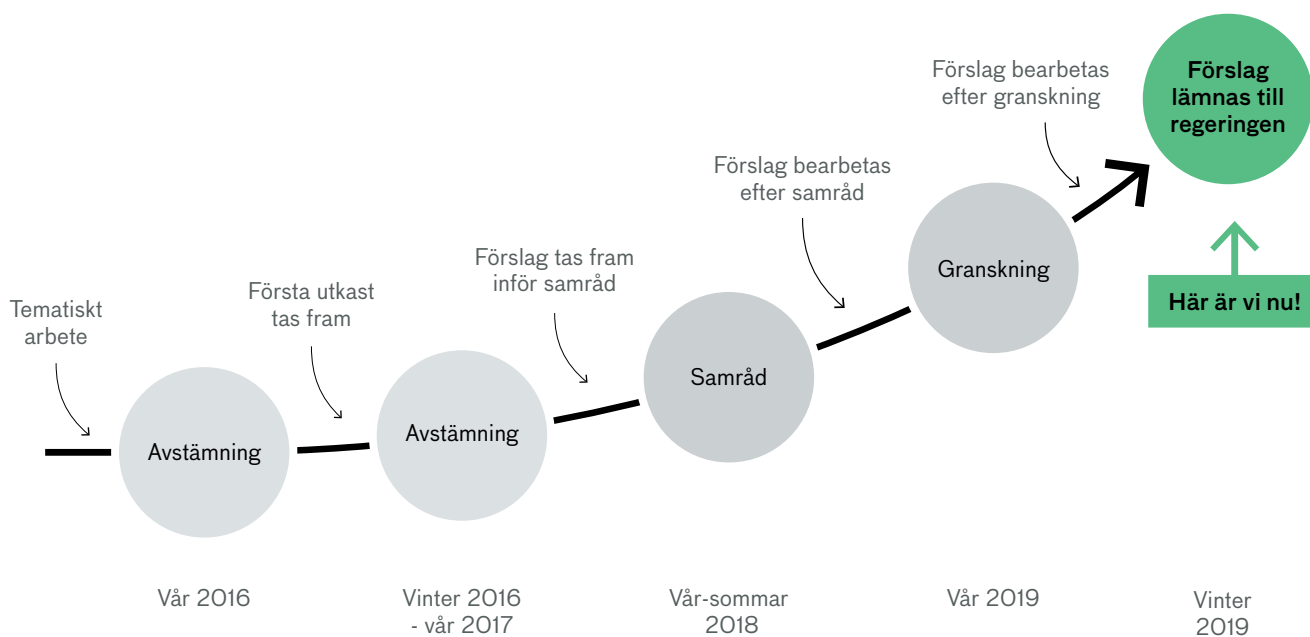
Tematiskt arbete

Avstämning

Vår 2016

Första utkast tas fram

Avstämning

Vinter 2016 - vår 2017

Förslag tas fram inför samråd

Samråd

Vår-sommar 2018

Förslag bearbetas efter samråd

Granskning

Vår 2019

Förslag bearbetas efter granskning

Förslag lämnas till regeringen

Här är vi nu!

Vinter 2019